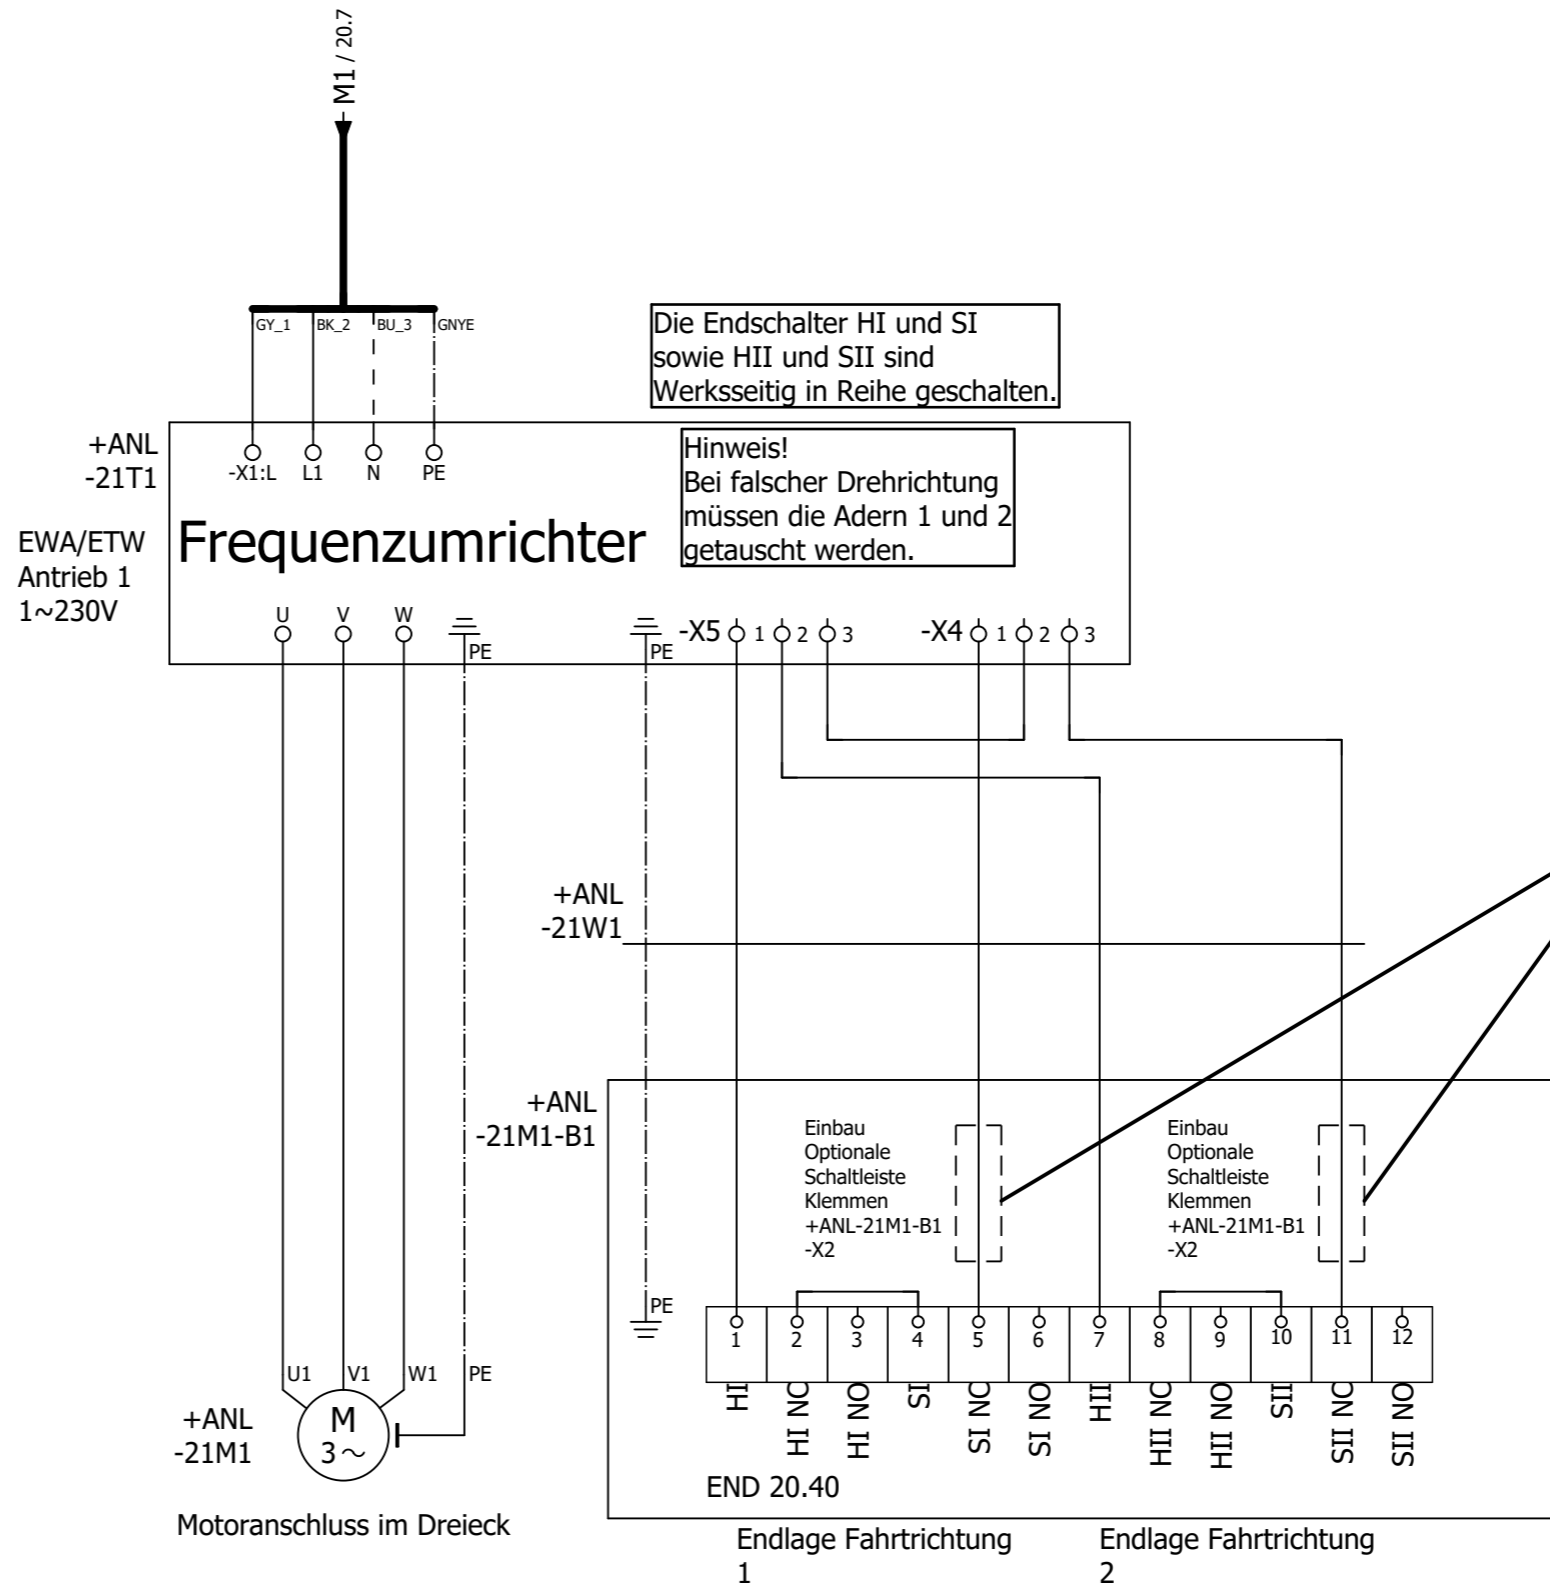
M1 / 20.7

GY_1 BK_2 BU_3 GNYE

Die Endschalter HI und SI sowie HII und SII sind Werksseitig in Reihe geschalten.

+ANL
-21T1

-X1:L L1 N PE

Hinweis!
Bei falscher Drehrichtung müssen die Adern 1 und 2 getauscht werden.

EWA/ETW
Antrieb 1
1~230V

Frequenzumrichter

U V W PE PE -X5 1 2 3 -X4 1 2 3

+ANL
-21W1

+ANL
-21M1-B1

Einbau Optionale Schaltleiste Klemmen +ANL-21M1-B1 -X2

Einbau Optionale Schaltleiste Klemmen +ANL-21M1-B1 -X2

PE

| 1 | 2 | 3 | 4 | 5 | 6 | 7 | 8 | 9 | 10 | 11 | 12 |
|---|---|---|---|---|---|---|---|---|---|---|---|

HI HI NC HI NO SI SI NC SI NO HII HII NC HII NO SII SII NC SII NO

U1 V1 W1 PE

+ANL
-21M1

M
3~

END 20.40

Motoranschluss im Dreieck

Endlage Fahrtrichtung 1

Endlage Fahrtrichtung 2